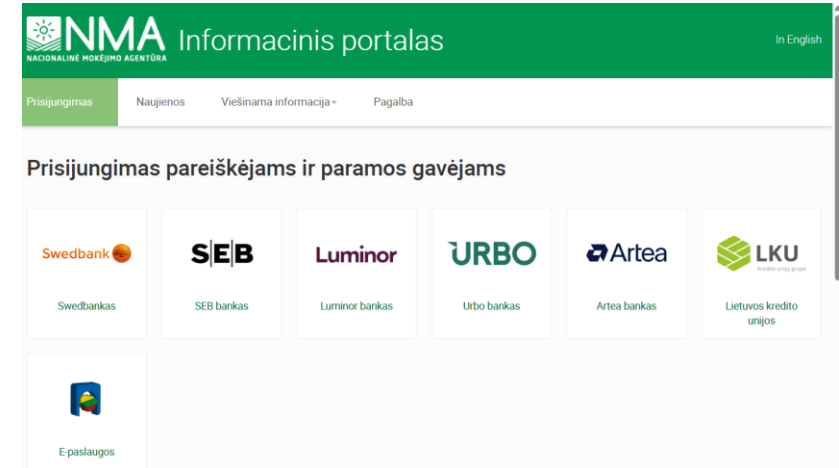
NMA NACIONALINĖ MOKĖJIMO AGENTŪRA Informacinis portalas

In English

Prisijungimas Naujienos Viešinama informacija Pagalba

Prisijungimas pareiškėjams ir paramos gavėjams

Swedbank
Swedbankas

SEB
SEB bankas

Luminor
Luminor bankas

URBO
Urbo bankas

Artea
Artea bankas

LKU
kredito unijų grupė
Lietuvos kredito unijos

E-paslaugos